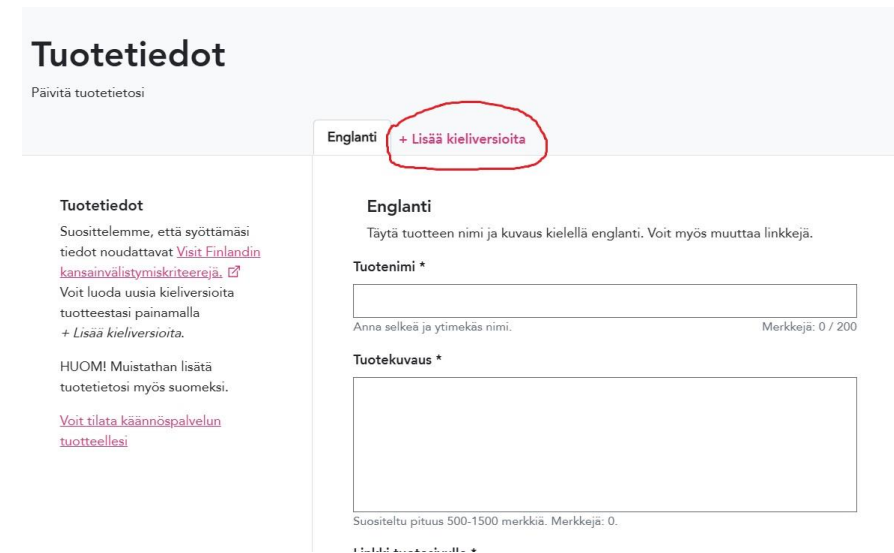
# Tuotetiedot

Päivitä tuotetietosi

Englanti + Lisää kieliversioita

Tuotetiedot

Suosittelemme, että syöttämäsi tiedot noudattavat Visit Finlandin kansainvälistymiskriteerejä.
Voit luoda uusia kieliversioita tuotteestasi painamalla
+ Lisää kieliversioita.

HUOM! Muistathan lisätä tuotetietosi myös suomeksi.

Voit tilata käännöspalvelun tuotteellesi

Englanti

Täytä tuotteen nimi ja kuvaus kielellä englanti. Voit myös muuttaa linkkejä.

Tuotenimi *

Anna selkeä ja ytimekäs nimi.
Merkkejä: 0 / 200

Tuotekuvaus *

Suositeltu pituus 500-1500 merkkiä. Merkkejä: 0.

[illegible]